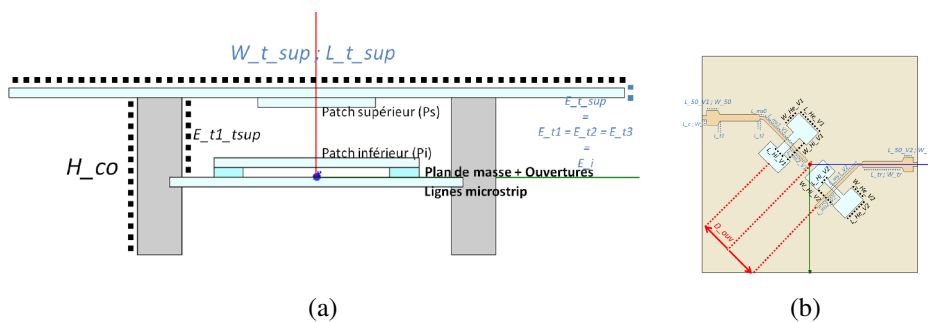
W_t_sup ; L_t_sup

Patch supérieur (Ps)

E_t1_tsup

H_co

Patch inférieur (Pi)

Plan de masse + Ouvertures

Lignes microstrip

E_t_sup = E_t1 = E_t2 = E_t3 = E_i

(a)

L_50_V1 ; W_50

L_c ; W_c

L_tr

L_st

L_mp0

W_He_V1

L_He_V1

L_Hi_V1

W_Hi_V1

L_Hi_V2

W_Hi_V2

W_He_V2

L_He_V2

L_50_V2 ; W_50

L_tr ; W_tr

D_ouv

(b)